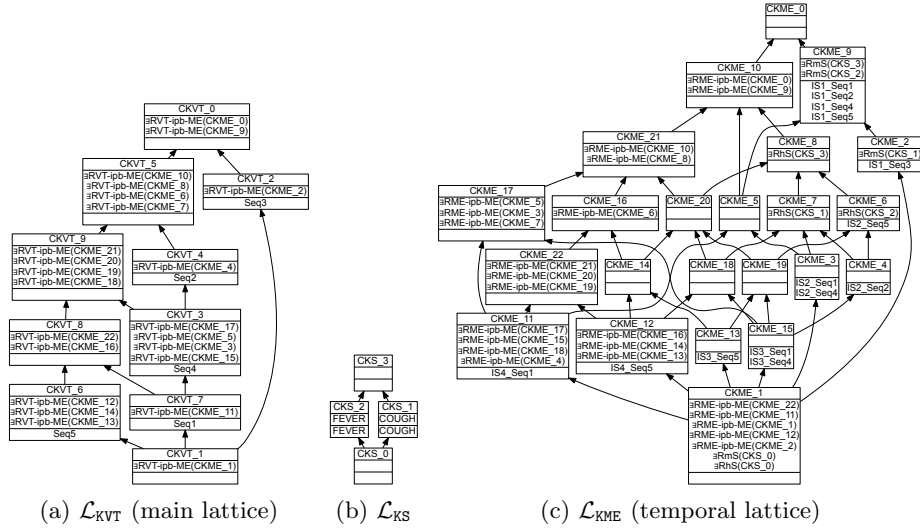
CKVT_0
∃RVT-ipb-ME(CKME_0)
∃RVT-ipb-ME(CKME_9)

CKVT_5
∃RVT-ipb-ME(CKME_10)
∃RVT-ipb-ME(CKME_8)
∃RVT-ipb-ME(CKME_6)
∃RVT-ipb-ME(CKME_7)

CKVT_2
∃RVT-ipb-ME(CKME_2)
Seq3

CKVT_9
∃RVT-ipb-ME(CKME_21)
∃RVT-ipb-ME(CKME_20)
∃RVT-ipb-ME(CKME_19)
∃RVT-ipb-ME(CKME_18)

CKVT_4
∃RVT-ipb-ME(CKME_4)
Seq2

CKVT_8
∃RVT-ipb-ME(CKME_22)
∃RVT-ipb-ME(CKME_16)

CKVT_3
∃RVT-ipb-ME(CKME_17)
∃RVT-ipb-ME(CKME_5)
∃RVT-ipb-ME(CKME_3)
∃RVT-ipb-ME(CKME_15)
Seq4

CKVT_6
∃RVT-ipb-ME(CKME_12)
∃RVT-ipb-ME(CKME_14)
∃RVT-ipb-ME(CKME_13)
Seq5

CKVT_7
∃RVT-ipb-ME(CKME_11)
Seq1

CKVT_1
∃RVT-ipb-ME(CKME_1)

CKS_3

CKS_2
FEVER
FEVER

CKS_1
COUGH
COUGH

CKS_0

CKME_0

CKME_9
∃RmS(CKS_3)
∃RmS(CKS_2)
IS1_Seq1
IS1_Seq2
IS1_Seq4
IS1_Seq5

CKME_10
∃RME-ipb-ME(CKME_0)
∃RME-ipb-ME(CKME_9)

CKME_21
∃RME-ipb-ME(CKME_10)
∃RME-ipb-ME(CKME_8)

CKME_8
∃RhS(CKS_3)

CKME_2
∃RmS(CKS_1)
IS1_Seq3

CKME_17
∃RME-ipb-ME(CKME_5)
∃RME-ipb-ME(CKME_3)
∃RME-ipb-ME(CKME_7)

CKME_16
∃RME-ipb-ME(CKME_6)

CKME_20

CKME_5

CKME_7
∃RhS(CKS_1)

CKME_6
∃RhS(CKS_2)
IS2_Seq5

CKME_22
∃RME-ipb-ME(CKME_21)
∃RME-ipb-ME(CKME_20)
∃RME-ipb-ME(CKME_19)

CKME_14

CKME_18

CKME_19

CKME_3
IS2_Seq1
IS2_Seq4

CKME_4
IS2_Seq2

CKME_11
∃RME-ipb-ME(CKME_17)
∃RME-ipb-ME(CKME_15)
∃RME-ipb-ME(CKME_18)
∃RME-ipb-ME(CKME_4)
IS4_Seq1

CKME_12
∃RME-ipb-ME(CKME_16)
∃RME-ipb-ME(CKME_14)
∃RME-ipb-ME(CKME_13)
IS4_Seq5

CKME_13
IS3_Seq5

CKME_15
IS3_Seq1
IS3_Seq4

CKME_1
∃RME-ipb-ME(CKME_22)
∃RME-ipb-ME(CKME_11)
∃RME-ipb-ME(CKME_1)
∃RME-ipb-ME(CKME_12)
∃RME-ipb-ME(CKME_2)
∃RmS(CKS_0)
∃RhS(CKS_0)

(a) $\mathcal{L}_{\texttt{KVT}}$ (main lattice)

(b) $\mathcal{L}_{\texttt{KS}}$

(c) $\mathcal{L}_{\texttt{KME}}$ (temporal lattice)